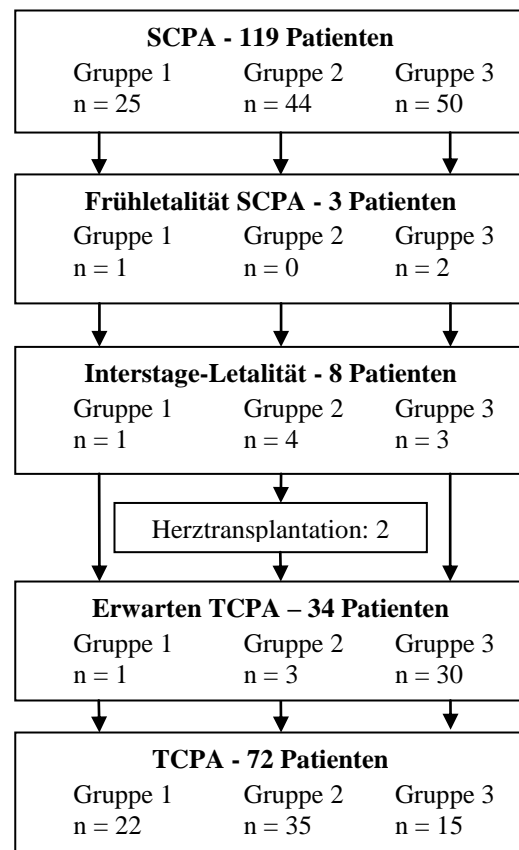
SCPA - 119 Patienten
Gruppe 1
n = 25
Gruppe 2
n = 44
Gruppe 3
n = 50

Frühletalität SCPA - 3 Patienten
Gruppe 1
n = 1
Gruppe 2
n = 0
Gruppe 3
n = 2

Interstage-Letalität - 8 Patienten
Gruppe 1
n = 1
Gruppe 2
n = 4
Gruppe 3
n = 3

Herztransplantation: 2

Erwarten TCPA – 34 Patienten
Gruppe 1
n = 1
Gruppe 2
n = 3
Gruppe 3
n = 30

TCPA - 72 Patienten
Gruppe 1
n = 22
Gruppe 2
n = 35
Gruppe 3
n = 15